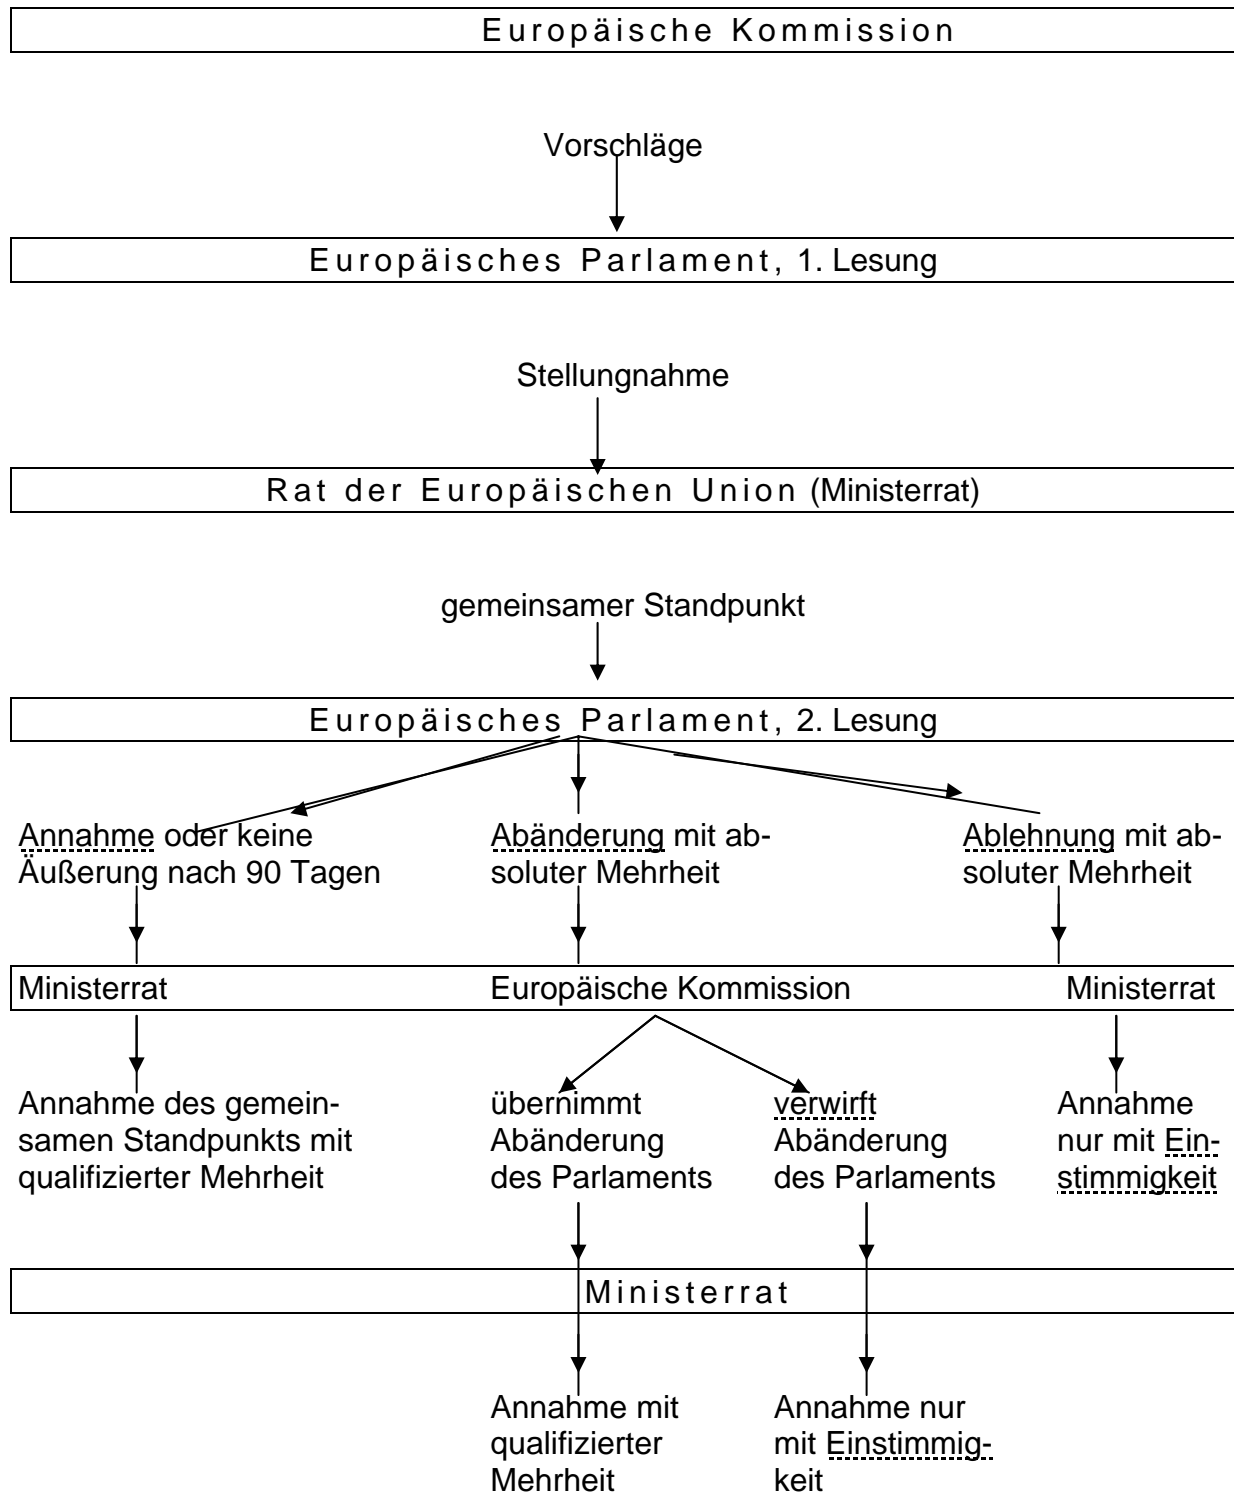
Europäische Kommission

Vorschläge

Europäisches Parlament, 1. Lesung

Stellungnahme

Rat der Europäischen Union (Ministerrat)

gemeinsamer Standpunkt

Europäisches Parlament, 2. Lesung

Annahme oder keine Äußerung nach 90 Tagen

Abänderung mit absoluter Mehrheit

Ablehnung mit absoluter Mehrheit

Ministerrat

Europäische Kommission

Ministerrat

Annahme des gemeinsamen Standpunkts mit qualifizierter Mehrheit

übernimmt Abänderung des Parlaments

verwirft Abänderung des Parlaments

Annahme nur mit Einstimmigkeit

Ministerrat

Annahme mit qualifizierter Mehrheit

Annahme nur mit Einstimmigkeit